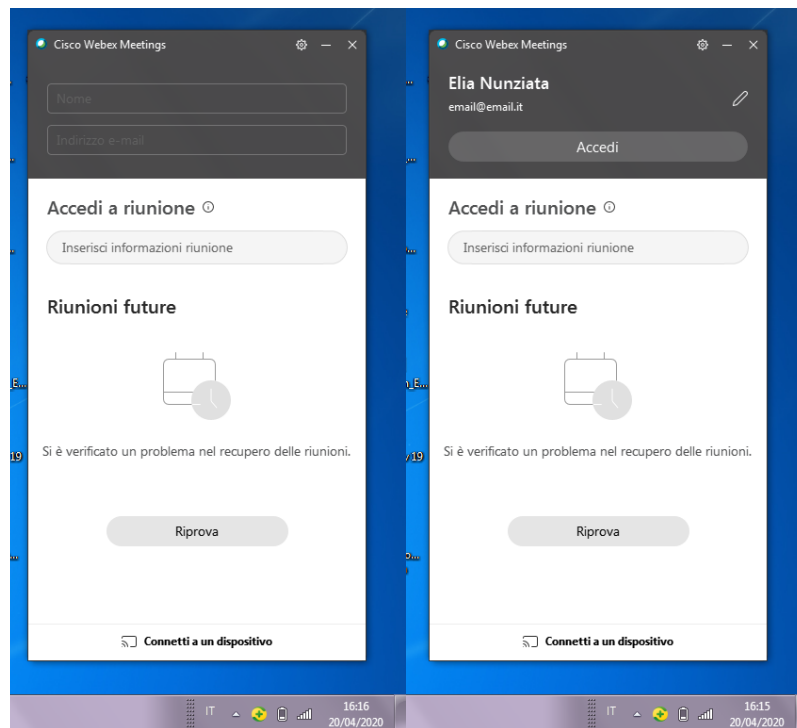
Cisco Webex Meetings

Nome

Indirizzo e-mail

Accedi a riunione

Inserisci informazioni riunione

Riunioni future

Si è verificato un problema nel recupero delle riunioni.

Riprova

Connetti a un dispositivo

IT 16:16 20/04/2020

Cisco Webex Meetings

Elia Nunziata

email@email.it

Accedi

Accedi a riunione

Inserisci informazioni riunione

Riunioni future

Si è verificato un problema nel recupero delle riunioni.

Riprova

Connetti a un dispositivo

IT 16:15 20/04/2020